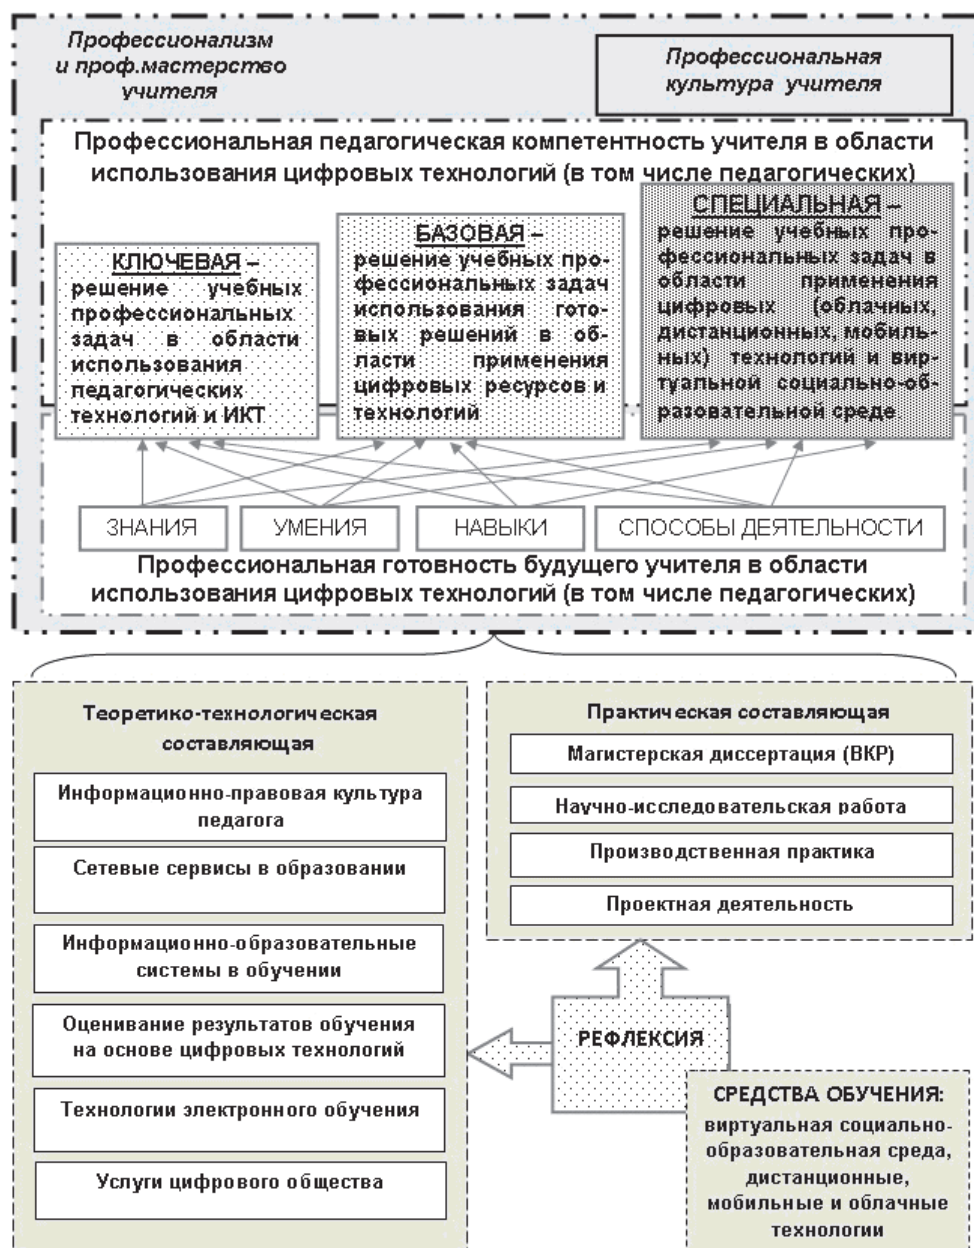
Профессионализм и проф.мастерство учителя

Профессиональная культура учителя

Профессиональная педагогическая компетентность учителя в области использования цифровых технологий (в том числе педагогических)

КЛЮЧЕВАЯ – решение учебных профессиональных задач в области использования педагогических технологий и ИКТ

БАЗОВАЯ – решение учебных профессиональных задач использования готовых решений в области применения цифровых ресурсов и технологий

СПЕЦИАЛЬНАЯ – решение учебных профессиональных задач в области применения цифровых (облачных, дистанционных, мобильных) технологий и виртуальной социально-образовательной среде

ЗНАНИЯ

УМЕНИЯ

НАВЫКИ

СПОСОБЫ ДЕЯТЕЛЬНОСТИ

Профессиональная готовность будущего учителя в области использования цифровых технологий (в том числе педагогических)

Теоретико-технологическая составляющая

Информационно-правовая культура педагога

Сетевые сервисы в образовании

Информационно-образовательные системы в обучении

Оценивание результатов обучения на основе цифровых технологий

Технологии электронного обучения

Услуги цифрового общества

Практическая составляющая

Магистерская диссертация (ВКР)

Научно-исследовательская работа

Производственная практика

Проектная деятельность

РЕФЛЕКСИЯ

СРЕДСТВА ОБУЧЕНИЯ: виртуальная социально-образовательная среда, дистанционные, мобильные и облачные технологии